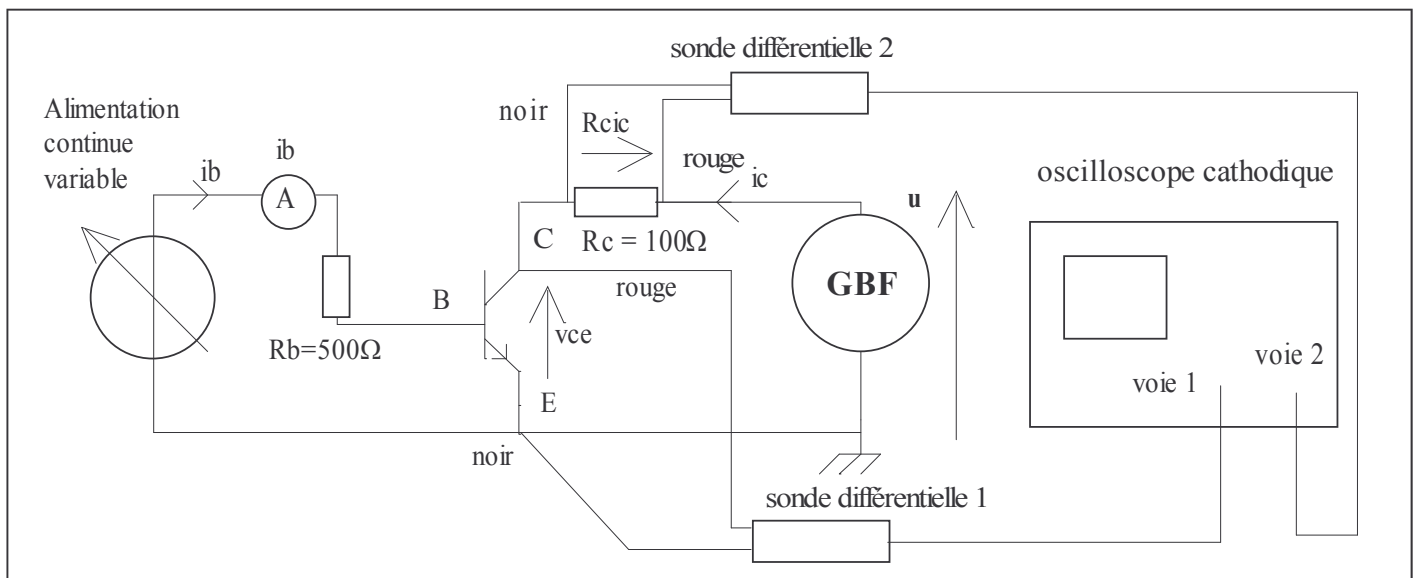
sonde différentielle 2

Alimentation continue variable

noir

Rcic

rouge

ib

ib

A

ic

u

oscilloscope cathodique

C

Rc = 100Ω

GBF

rouge

B

vce

Rb=500Ω

voie 1

voie 2

E

noir

sonde différentielle 1